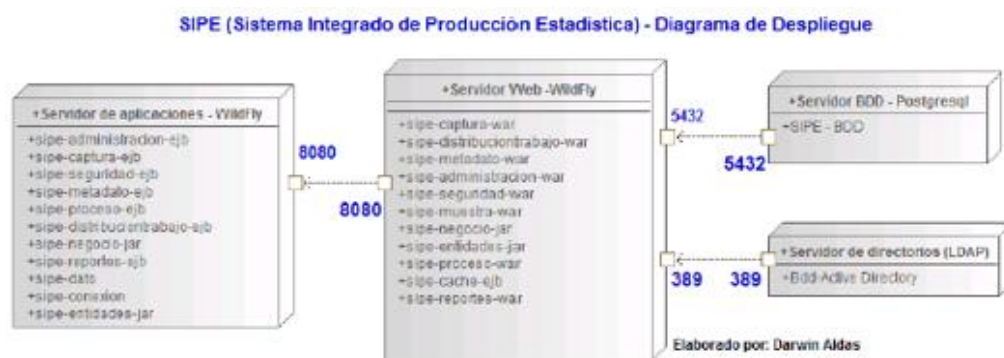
SIPE (Sistema Integrado de Producción Estadistica) - Diagrama de Despliegue

+Servidor de aplicaciones - WildFly
+sipe-administracion-ejb
+sipe-captura-ejb
+sipe-seguridad-ejb
+sipe-metadato-ejb
+sipe-proceso-ejb
+sipe-distribuciontrabajo-ejb
+sipe-negocio-jar
+sipe-reportes-ejb
+sipe-dato
+sipe-conexion
+sipe-entidades-jar

8080

8080

+Servidor Web -WildFly
+sipe-captura-war
+sipe-distribuciontrabajo-war
+sipe-metadato-war
+sipe-administracion-war
+sipe-seguridad-war
+sipe-muestra-war
+sipe-negocio-jar
+sipe-entidades-jar
+sipe-proceso-war
+sipe-cache-ejb
+sipe-reportes-war

5432

5432

+Servidor BDD - Postgresql
+SIPE - BDD

389

389

+Servidor de directorios (LDAP)
+Bdd-Active Directory

Elaborado por: Darwin Aldas